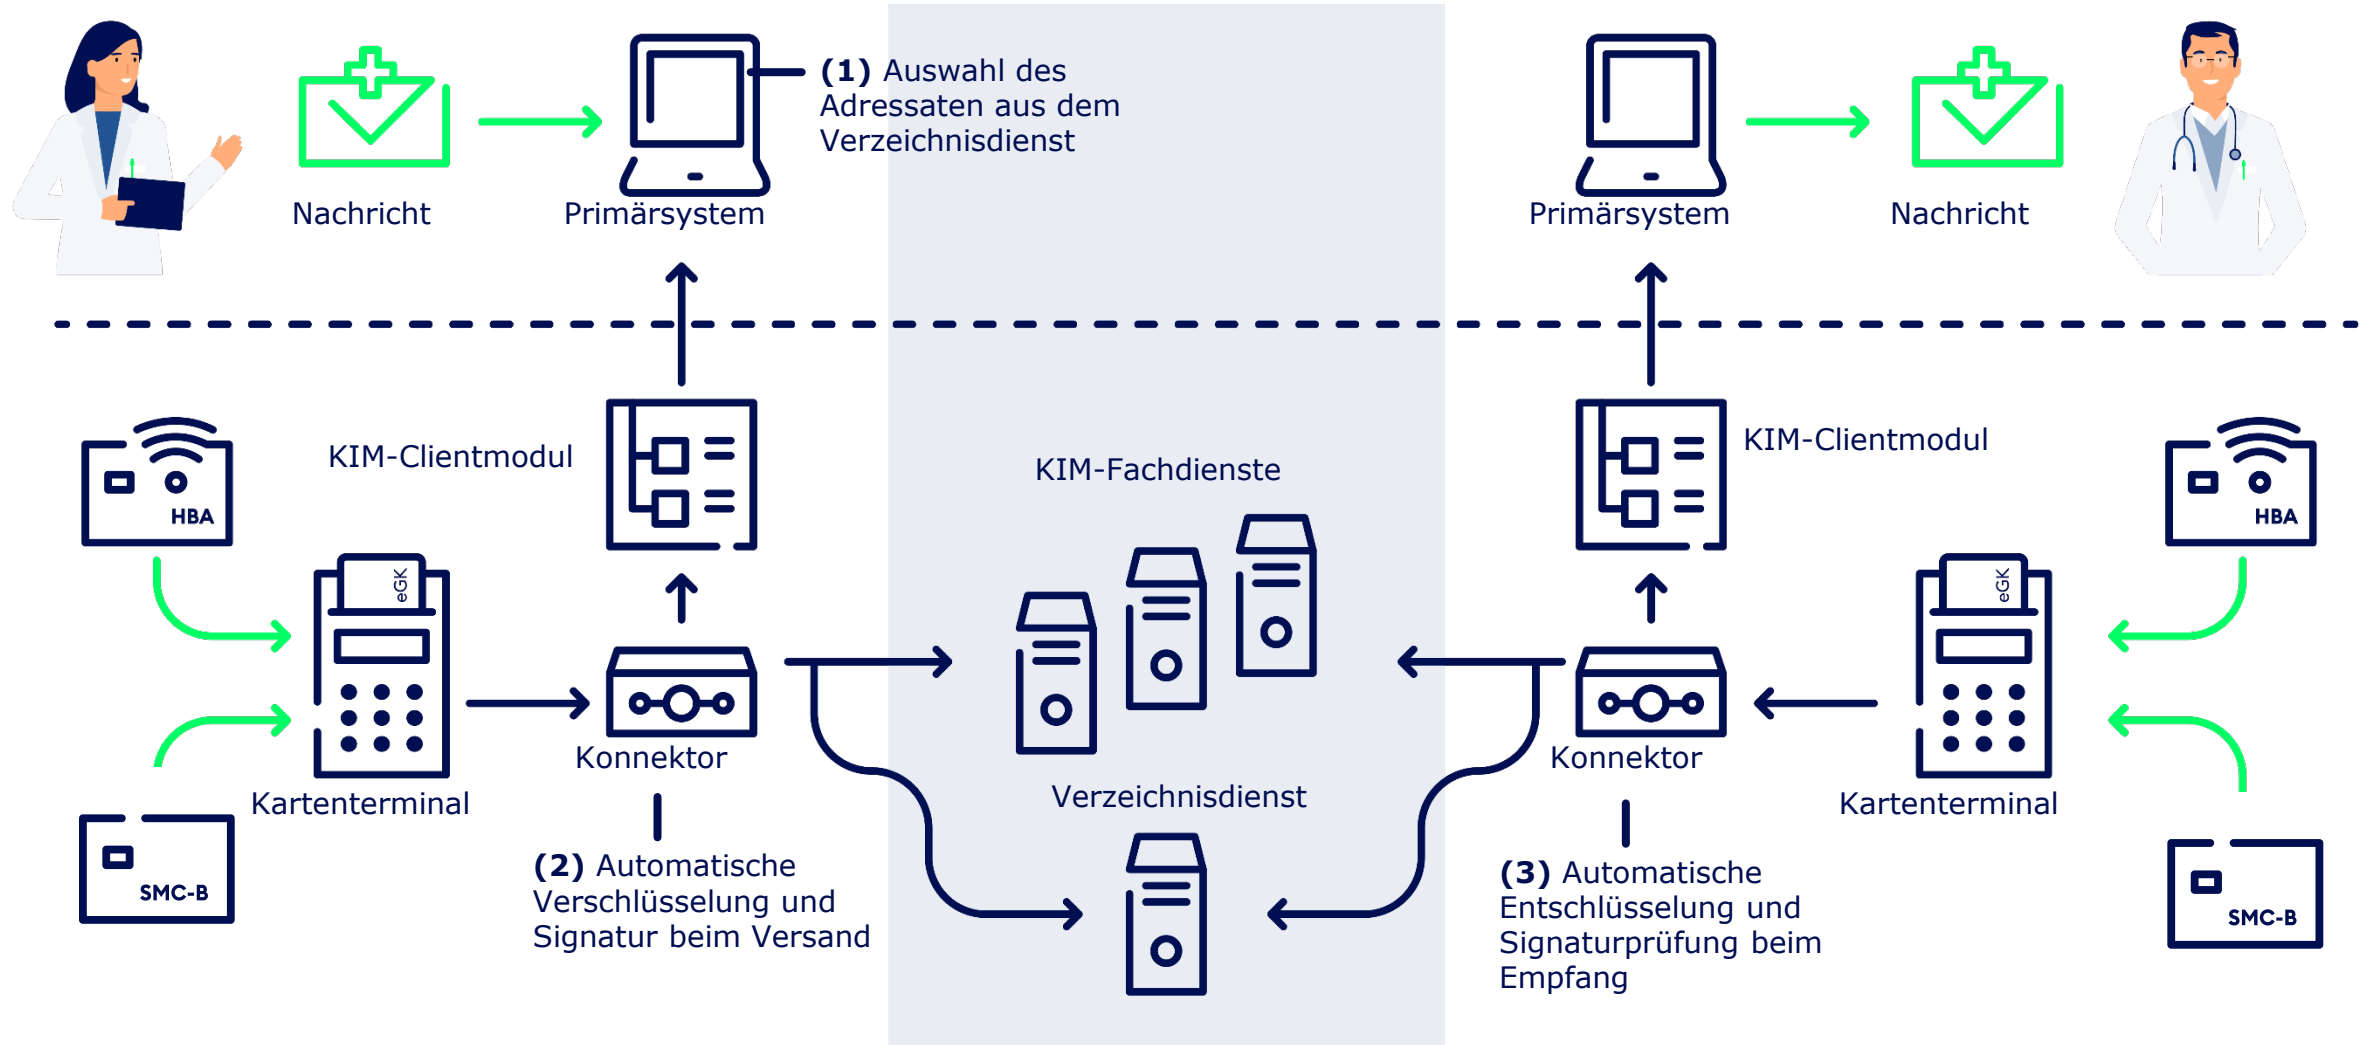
Nachricht

Primärsystem

**(1)** Auswahl des Adressaten aus dem Verzeichnisdienst

Primärsystem

Nachricht

HBA

KIM-Clientmodul

KIM-Fachdienste

KIM-Clientmodul

HBA

eGK

eGK

Kartenterminal

Konnektor

Verzeichnisdienst

Konnektor

Kartenterminal

SMC-B

**(2)** Automatische Verschlüsselung und Signatur beim Versand

**(3)** Automatische Entschlüsselung und Signaturprüfung beim Empfang

SMC-B